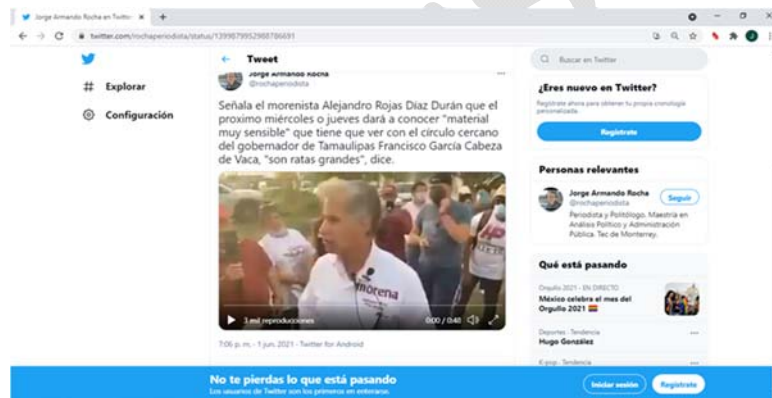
Jorge Armando Rocha en Twitter ×
twitter.com/rochaperiodista/status/1399879952988786691

Explorar
Configuración

Tweet
Jorge Armando Rocha
@rochaperiodista

Señala el morenista Alejandro Rojas Díaz Durán que el proximo miércoles o jueves dará a conocer "material muy sensible" que tiene que ver con el círculo cercano del gobernador de Tamaulipas Francisco García Cabeza de Vaca, "son ratas grandes", dice.

morena

3 mil reproducciones
0:00 / 0:40

7:06 p. m. · 1 jun. 2021 · Twitter for Android

Buscar en Twitter

¿Eres nuevo en Twitter?
Regístrate ahora para obtener tu propia cronología personalizada.
Regístrate

Personas relevantes
Jorge Armando Rocha
@rochaperiodista
Seguir
Periodista y Politólogo. Maestría en Análisis Político y Administración Pública. Tec de Monterrey.

Qué está pasando
Orgullo 2021 · EN DIRECTO
México celebra el mes del Orgullo 2021
Deportes · Tendencia
Hugo González
K-pop · Tendencia

No te pierdas lo que está pasando
Los usuarios de Twitter son los primeros en enterarse.
Iniciar sesión
Regístrate